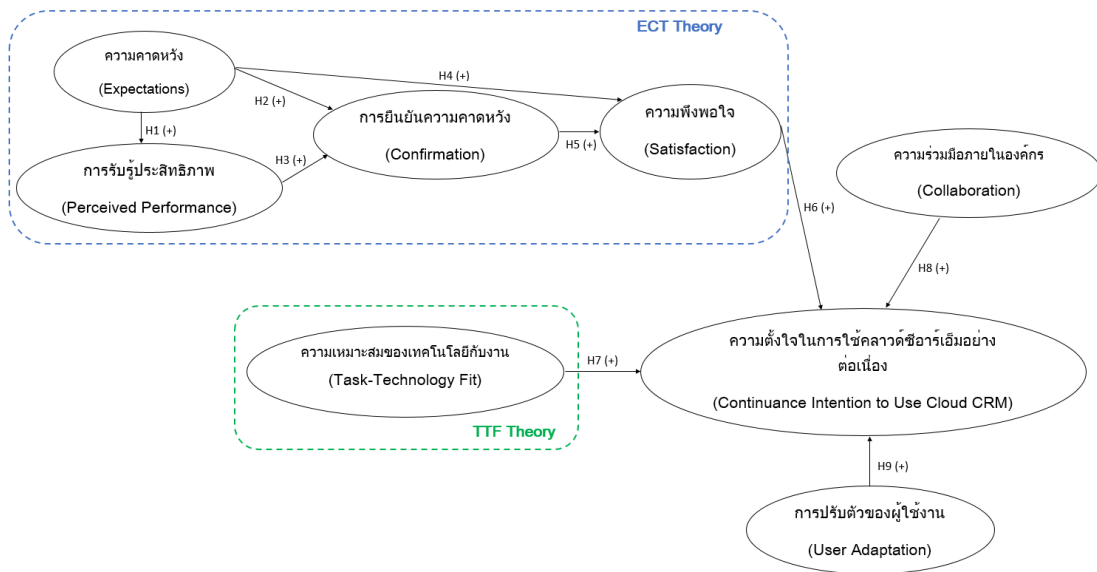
ECT Theory

ความคาดหวัง
(Expectations)

H4 (+)

H2 (+)

H1 (+)

การยืนยันความคาดหวัง
(Confirmation)

ความพึงพอใจ
(Satisfaction)

H5 (+)

H3 (+)

การรับรู้ประสิทธิภาพ
(Perceived Performance)

ความร่วมมือภายในองค์กร
(Collaboration)

H6 (+)

H8 (+)

ความเหมาะสมของเทคโนโลยีกับงาน
(Task-Technology Fit)

H7 (+)

ความตั้งใจในการใช้คลาวด์ซีอาร์เอ็มอย่างต่อเนื่อง
(Continuance Intention to Use Cloud CRM)

TTF Theory

H9 (+)

การปรับตัวของผู้ใช้งาน
(User Adaptation)